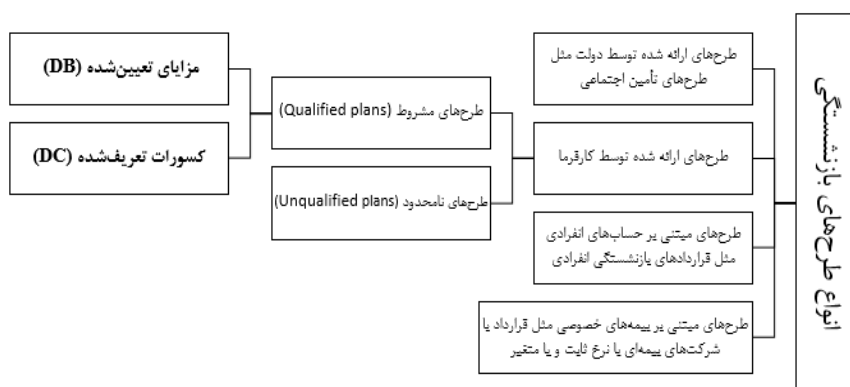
انواع طرح‌های بازنشستگی

طرح‌های ارائه شده توسط دولت مثل طرح‌های تأمین اجتماعی

طرح‌های ارائه شده توسط کارفرما

طرح‌های میتنی بر حساب‌های انفرادی مثل قراردادهای بازنشستگی انفرادی

طرح‌های میتنی بر بیمه‌های خصوصی مثل قرارداد یا شرکت‌های بیمه‌ای با نرخ ثابت و یا متغیر

طرح‌های مشروط (Qualified plans)

طرح‌های نامحدود (Unqualified plans)

مزایای تعیین‌شده (DB)

کسورات تعریف‌شده (DC)